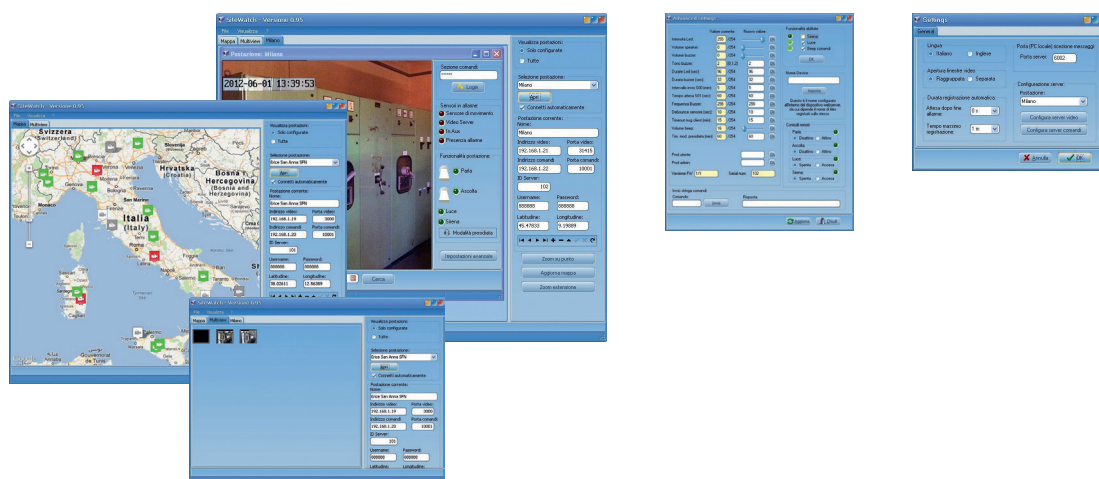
SiteWatch - Versione 0.95

File Visualizza

Mappa Multiview Milano

Postazione: Milano

2012-06-01 13:39:53

Sezione comandi

Login

Sensori in allarme

Sensore di movimento

Video Server

In Aux

Presenza allarme

Funzionalità postazione

Porta

Ascolta

Luce

Sirena

Modalità presidiata

Impostazioni avanzate

Cerca

Visualizza postazioni:

Solo configurate

Tutte

Selezione postazione:

Milano

Apri

Connetti automaticamente

Postazione corrente:

Nome:

Milano

Indirizzo video: Porta video:

192.168.1.25 31415

Indirizzo comandi Porta comandi

192.168.1.22 10001

ID Server:

102

Username: Password:

888888 888888

Latitudine: Longitudine:

45.47833 9.19889

Zoom su punto

Aggiorna mappa

Zoom estensione

SiteWatch - Versione 0.95

File Visualizza

Mappa Multiview

Svizzera (Schweiz)

Slovenija

Hrvatska

Bosna i Hercegovina (Bosnia and Herzegovina)

Monaco

Italia (Italy)

Tunis

Visualizza postazioni:

Solo configurate

Tutte

Selezione postazione:

Erice San Anna SPN

Apri

Connetti automaticamente

Postazione corrente:

Nome:

Erice San Anna SPN

Indirizzo video: Porta video:

192.168.1.19 3000

Indirizzo comandi Porta comandi

192.168.1.20 10001

ID Server:

101

Username: Password:

000000 000000

Latitudine: Longitudine:

38.02611 12.56889

SiteWatch - Versione 0.95

File Visualizza

Mappa Multiview Milano

Visualizza postazioni:

Solo configurate

Tutte

Selezione postazione:

Erice San Anna SPN

Apri

Connetti automaticamente

Postazione corrente:

Nome:

Erice San Anna SPN

Indirizzo video: Porta video:

192.168.1.19 3000

Indirizzo comandi Porta comandi

192.168.1.20 10001

ID Server:

101

Username: Password:

000000 000000

Latitudine: Longitudine:

Advanced settings

Aggiorna Chiudi

Settings

General

Lingua:

Italiano Inglese

Apertura finestre video:

Raggruppate Separate

Durata registrazione automatica:

Attesa dopo fine allarme: 0 s

Tempo massimo registrazione: 1 m

Porta (PC locale) ricezione messaggi:

Porta server: 6002

Configurazione server:

Postazione:

Milano

Configura server video

Configura server comandi

Annulla OK